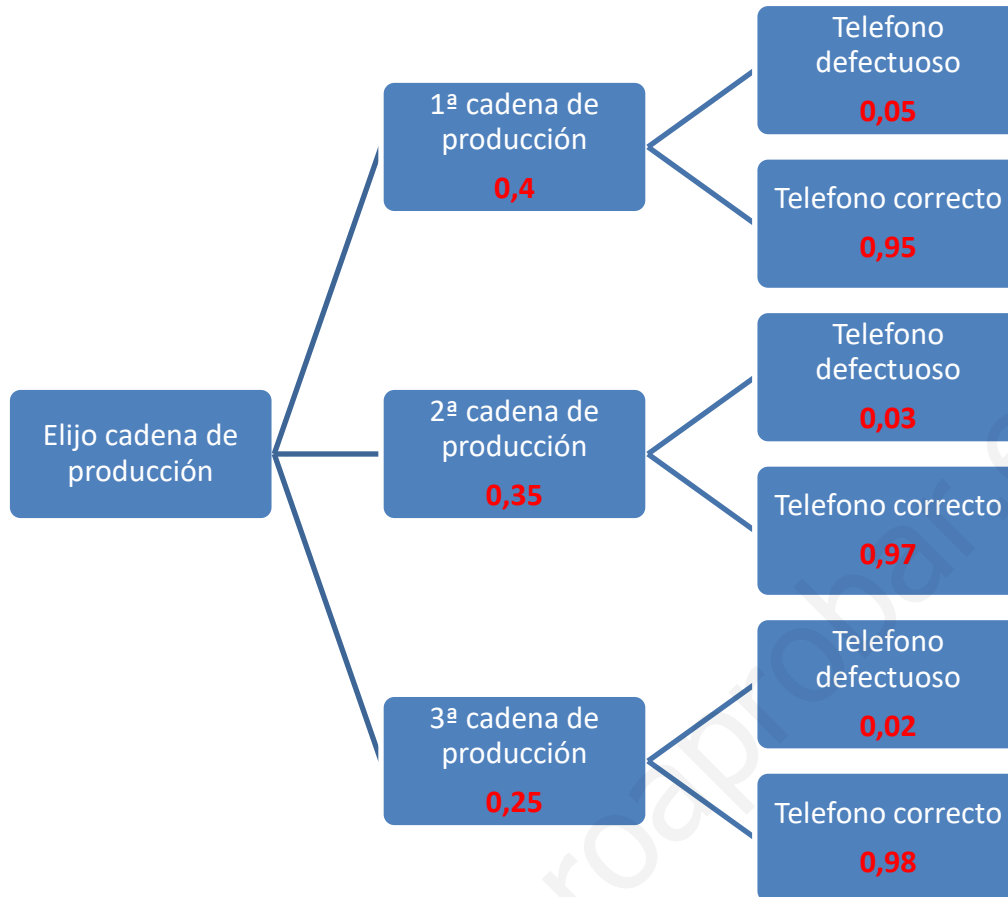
Elijo cadena de producción

1ª cadena de producción
0,4

Telefono defectuoso
0,05

Telefono correcto
0,95

2ª cadena de producción
0,35

Telefono defectuoso
0,03

Telefono correcto
0,97

3ª cadena de producción
0,25

Telefono defectuoso
0,02

Telefono correcto
0,98

roaprobar